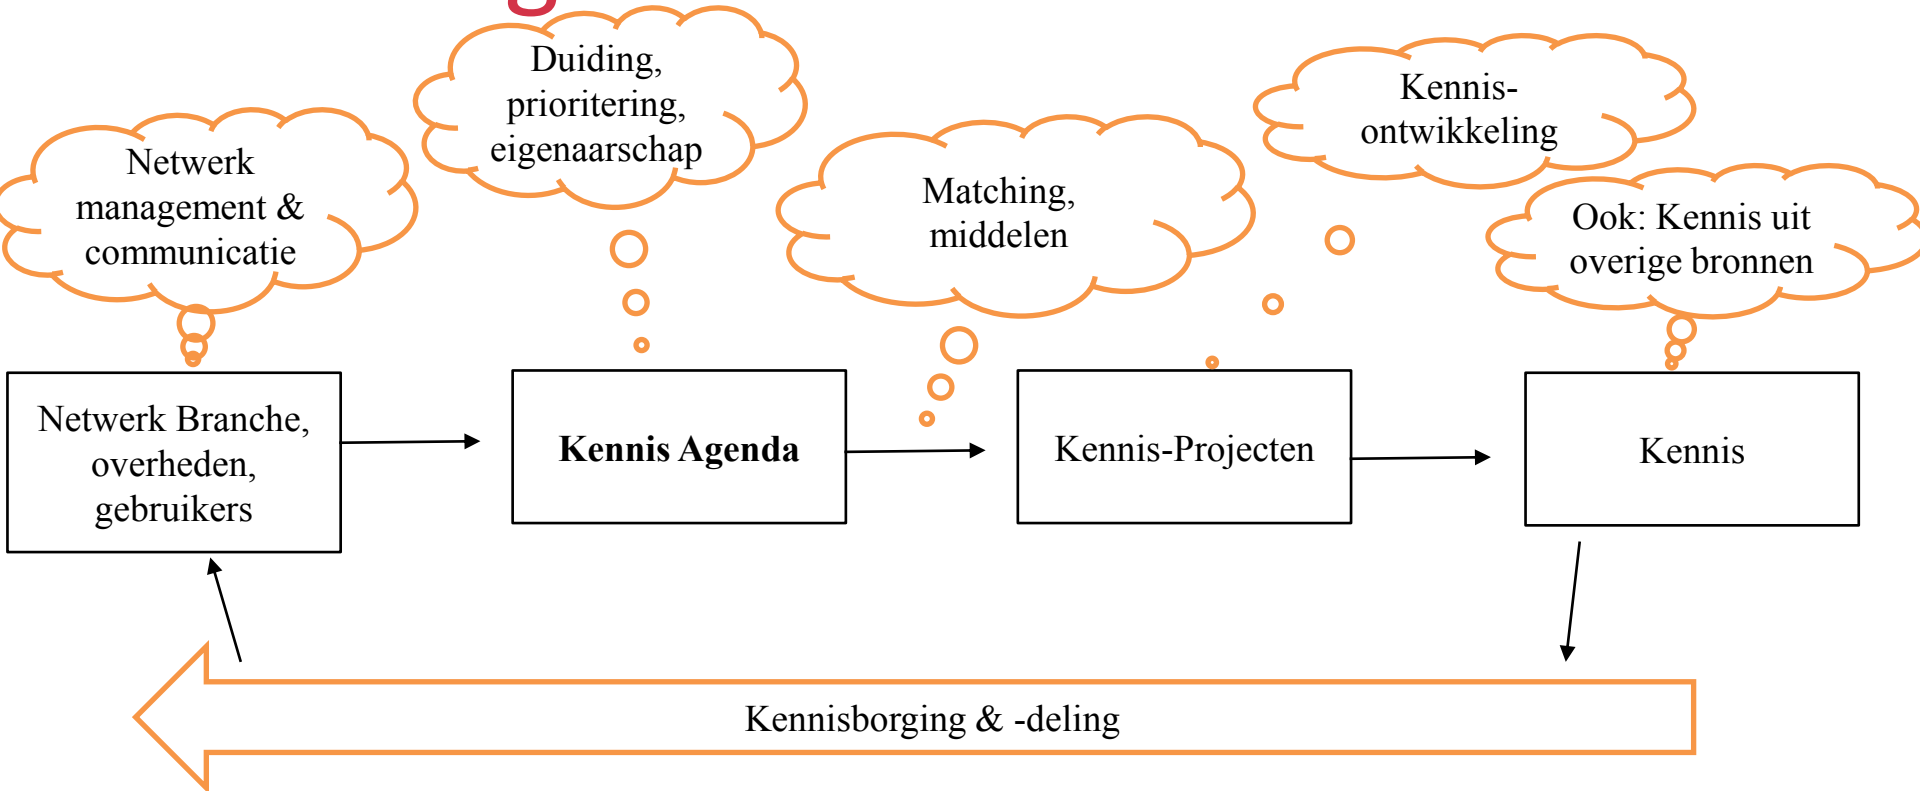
Duiding, prioritering, eigenaarschap

Kennis-ontwikkeling

Netwerk management & communicatie

Matching, middelen

Ook: Kennis uit overige bronnen

Netwerk Branche, overheden, gebruikers

**Kennis Agenda**

Kennis-Projecten

Kennis

Kennisborging & -deling